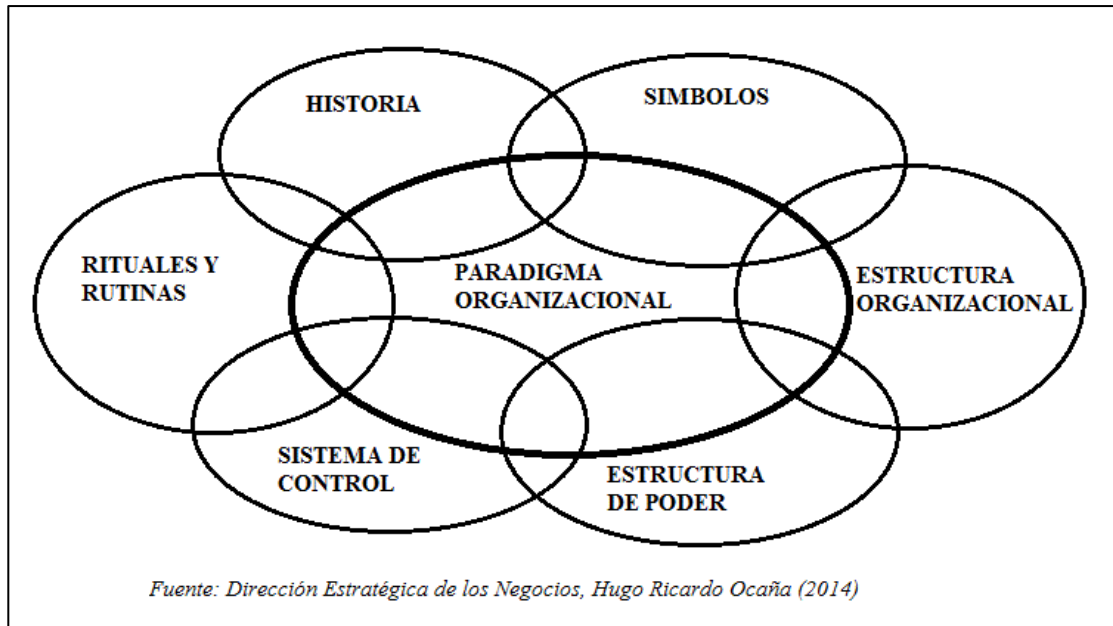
HISTORIA

SIMBOLOS

RITUALES Y RUTINAS

PARADIGMA ORGANIZACIONAL

ESTRUCTURA ORGANIZACIONAL

SISTEMA DE CONTROL

ESTRUCTURA DE PODER

Fuente: Dirección Estratégica de los Negocios, Hugo Ricardo Ocaña (2014)